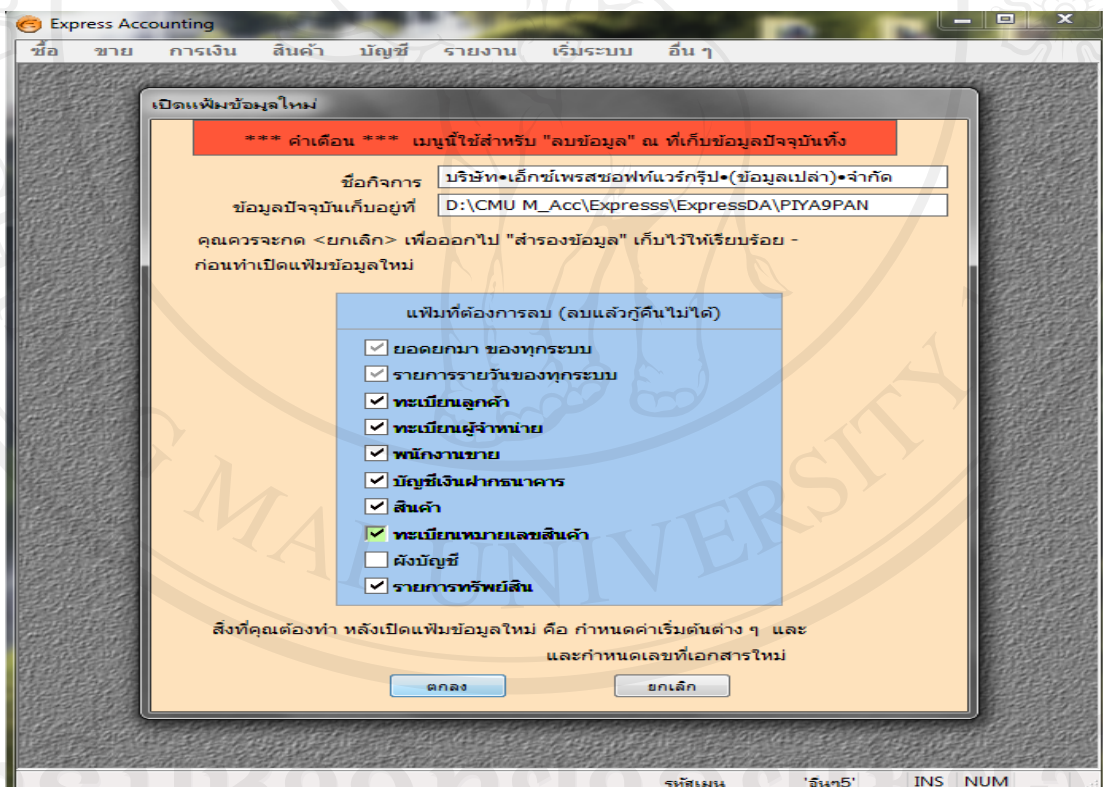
Express Accounting

ซื้อ ขาย การเงิน สินค้า บัญชี รายงาน เริ่มระบบ อื่น ๆ

เปิดแฟ้มข้อมูลใหม่

*** คำเตือน *** เมนูนี้ใช้สำหรับ "ลบข้อมูล" ณ ที่เก็บข้อมูลปัจจุบันทิ้ง

ชื่อกิจการ บริษัท•เอ็กซ์เพรสซอฟท์แวร์กรุ๊ป•(ข้อมูลเปล่า)•จำกัด

ข้อมูลปัจจุบันเก็บอยู่ที่ D:\CMU M_Acc\Expresss\ExpressDA\PIYA9PAN

คุณควรจะกด <ยกเลิก> เพื่อออกไป "สำรองข้อมูล" เก็บไว้ให้เรียบร้อย - ก่อนทำเปิดแฟ้มข้อมูลใหม่

แฟ้มที่ต้องการลบ (ลบแล้วกู้คืนไม่ได้)

ยอดยกมา ของทุกระบบ
รายการรายวันของทุกระบบ
ทะเบียนลูกค้า
ทะเบียนผู้จำหน่าย
พนักงานขาย
บัญชีเงินฝากธนาคาร
สินค้า
ทะเบียนหมายเลขสินค้า
ผังบัญชี
รายการทรัพย์สิน

สิ่งที่คุณต้องทำ หลังเปิดแฟ้มข้อมูลใหม่ คือ กำหนดค่าเริ่มต้นต่าง ๆ และ และกำหนดเลขที่เอกสารใหม่

ตกลง ยกเลิก

รหัสเมนู 'อื่นๆ5' INS NUM